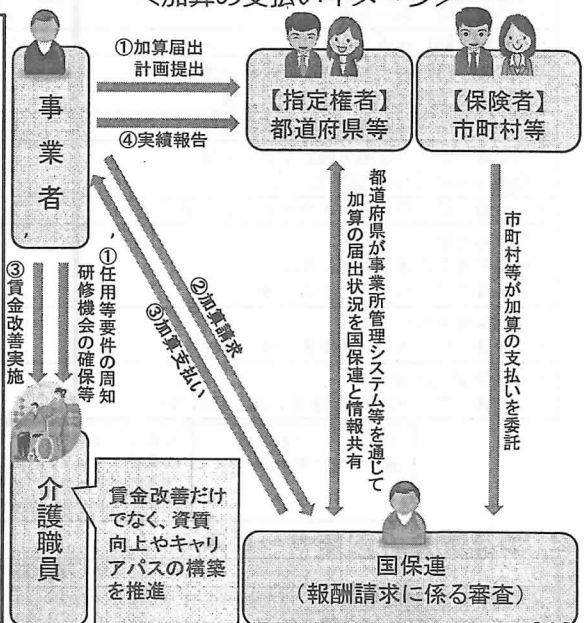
＜加算の支払いイメージ＞

事業者

①加算届出
計画提出

④実績報告

【指定権者】
都道府県等

【保険者】
市町村等

都道府県が事業所管理システム等を通じて加算の届出状況を国保連と情報共有

市町村等が加算の支払いを委託

③賃金改善実施

①任用等要件の周知
研修機会の確保等

②加算請求

③加算支払い

介護職員

賃金改善だけでなく、資質向上やキャリアパスの構築を推進

国保連
（報酬請求に係る審査）